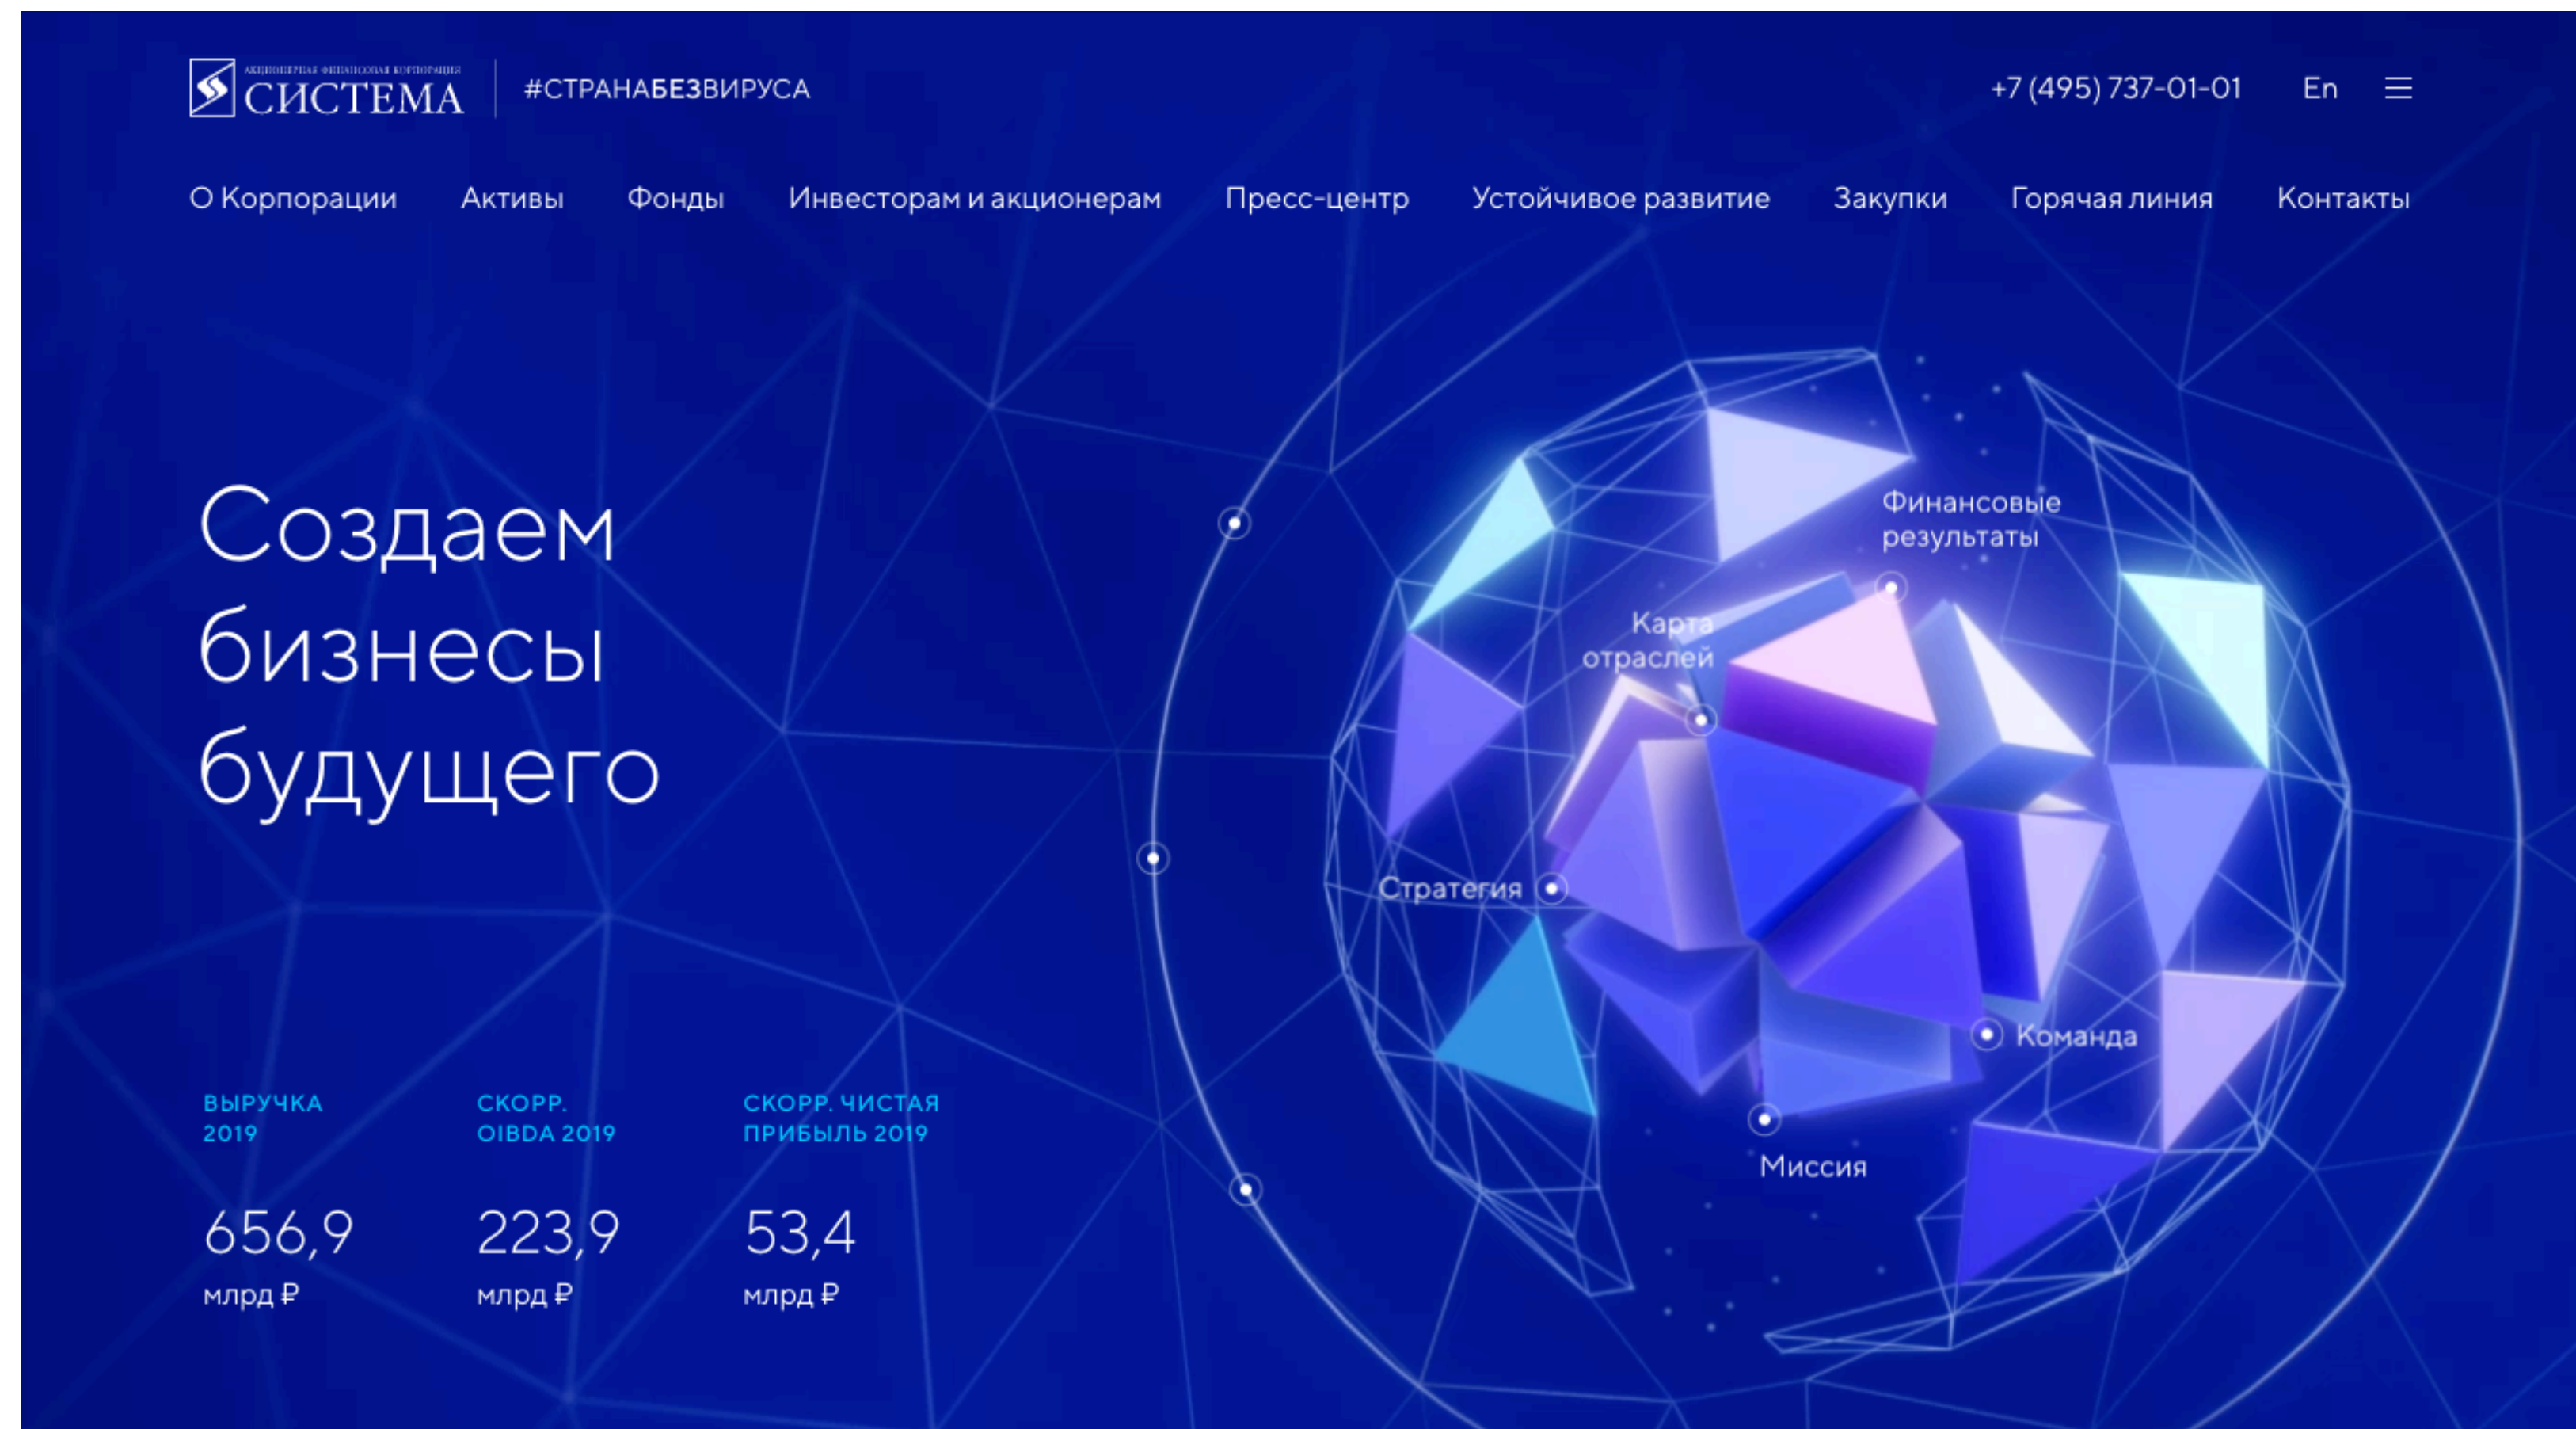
АКЦИОНЕРНАЯ ФИНАНСОВАЯ КОРПОРАЦИЯ СИСТЕМА

#СТРАНАБЕЗВИРУСА

+7 (495) 737-01-01 En

О Корпорации Активы Фонды Инвесторам и акционерам Пресс-центр Устойчивое развитие Закупки Горячая линия Контакты

Создаем бизнесы будущего

Финансовые результаты

Карта отраслей

Стратегия

Команда

Миссия

ВЫРУЧКА 2019

656,9

млрд ₽

СКОРР. OIBDA 2019

223,9

млрд ₽

СКОРР. ЧИСТАЯ ПРИБЫЛЬ 2019

53,4

млрд ₽